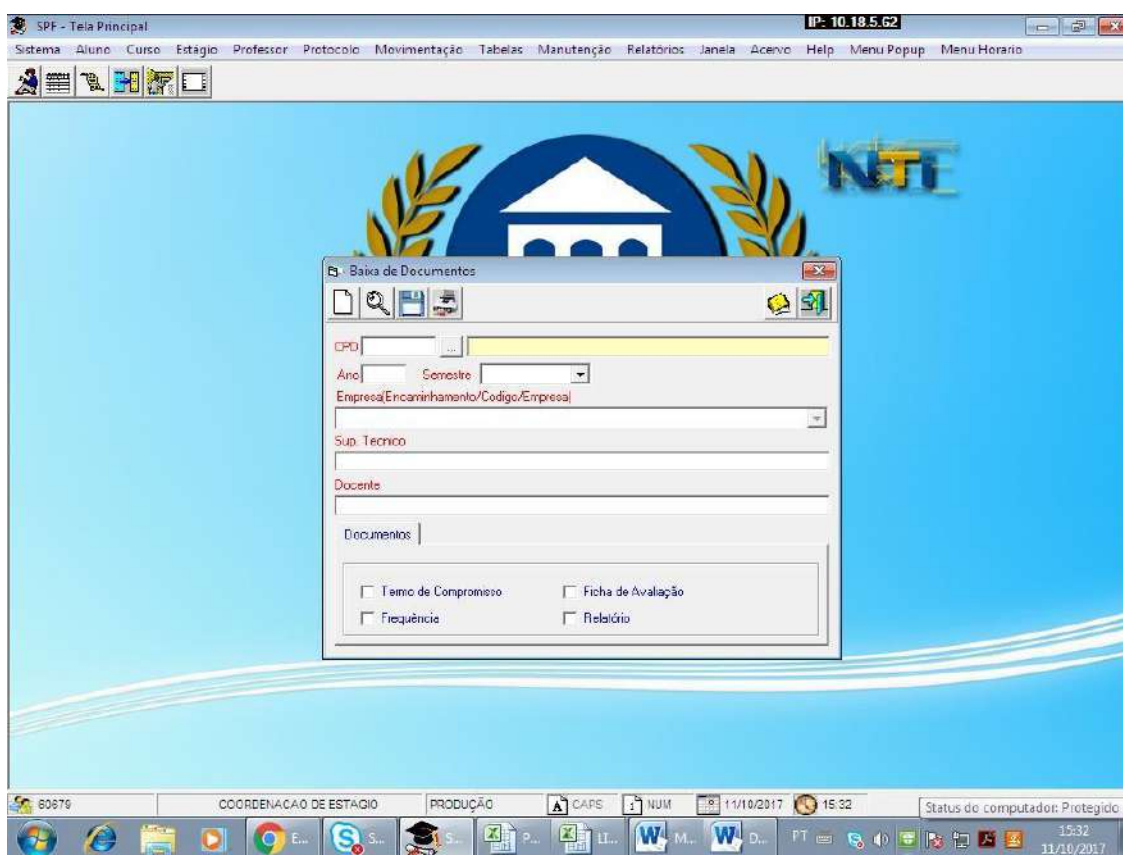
SPF - Tela Principal

IP: 10.18.5.62

Sistema Aluno Curso Estágio Professor Protocolo Movimentação Tabelas Manutenção Relatórios Janela Acervo Help Menu Popup Menu Horario

NTI

Baixa de Documentos

CPD ...

Ano Semestre

Empresa(Encaminhamento/Codigo/Empresa)

Sup. Tecnico

Docente

Documentos

Termo de Compromisso

Ficha de Avaliação

Frequência

Relatório

60679 COORDENACAO DE ESTAGIO PRODUÇÃO CAPS NUM 11/10/2017 15:32

Status do computador: Protegido

E... S... S... P... LI... M... D...

PT

15:32
11/10/2017